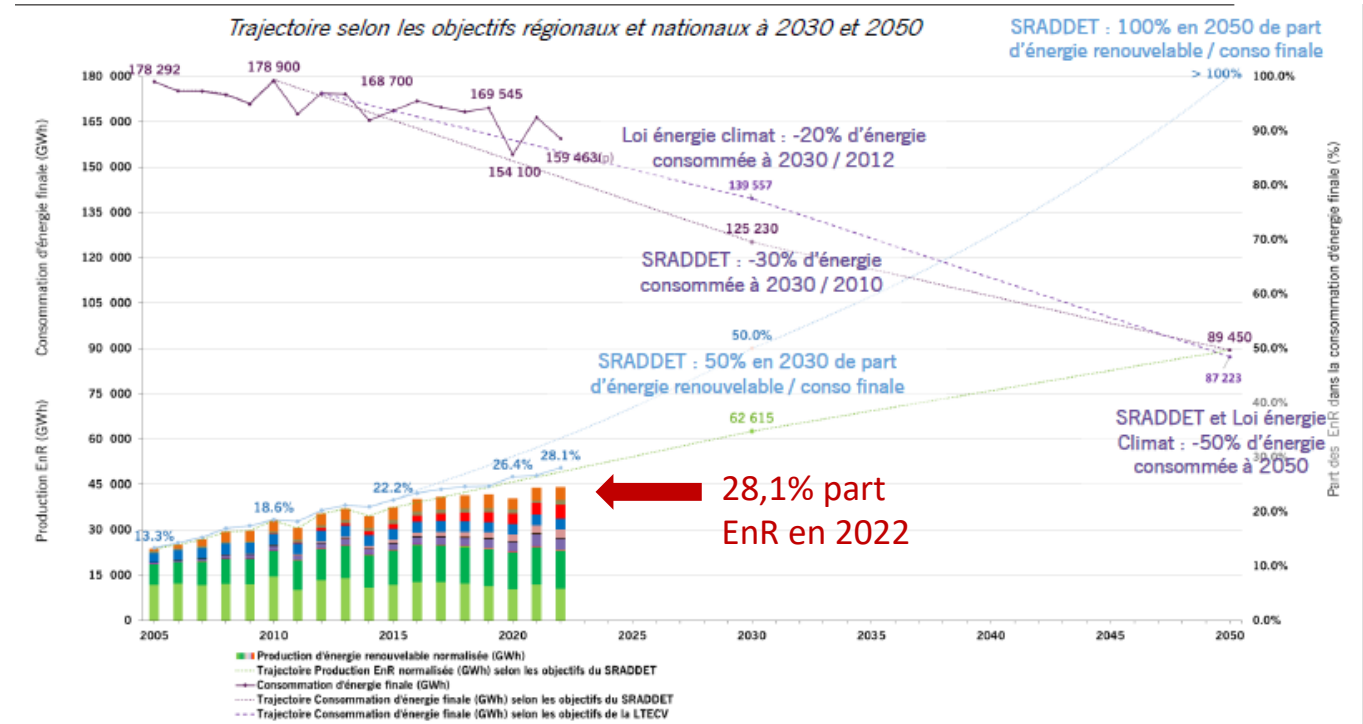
Trajectoire selon les objectifs régionaux et nationaux à 2030 et 2050

SRADDET : 100% en 2050 de part d'énergie renouvelable / conso finale

> 100%

Consommation d'énergie finale (GWh)

Production EnR (GWh)

Part des EnR dans la consommation d'énergie finale (%)

180 000
165 000
150 000
135 000
120 000
105 000
90 000
75 000
60 000
45 000
30 000
15 000
0

100.0%
90.0%
80.0%
70.0%
60.0%
50.0%
40.0%
30.0%
20.0%
10.0%
0.0%

178 292
178 900
168 700
169 545
159 463(p)
154 100
139 557
125 230
89 450
87 223
62 615

Loi énergie climat : -20% d'énergie consommée à 2030 / 2012

SRADDET : -30% d'énergie consommée à 2030 / 2010

50.0%

SRADDET : 50% en 2030 de part d'énergie renouvelable / conso finale

SRADDET et Loi énergie Climat : -50% d'énergie consommée à 2050

13.3%
18.6%
22.2%
26.4%
28.1%

28,1% part EnR en 2022

2005
2010
2015
2020
2025
2030
2035
2040
2045
2050

Production d'énergie renouvelable normalisée (GWh)
Trajectoire Production EnR normalisée (GWh) selon les objectifs du SRADDET
Consommation d'énergie finale (GWh)
Trajectoire Consommation d'énergie finale (GWh) selon les objectifs du SRADDET
Trajectoire Consommation d'énergie finale (GWh) selon les objectifs de la LTECV